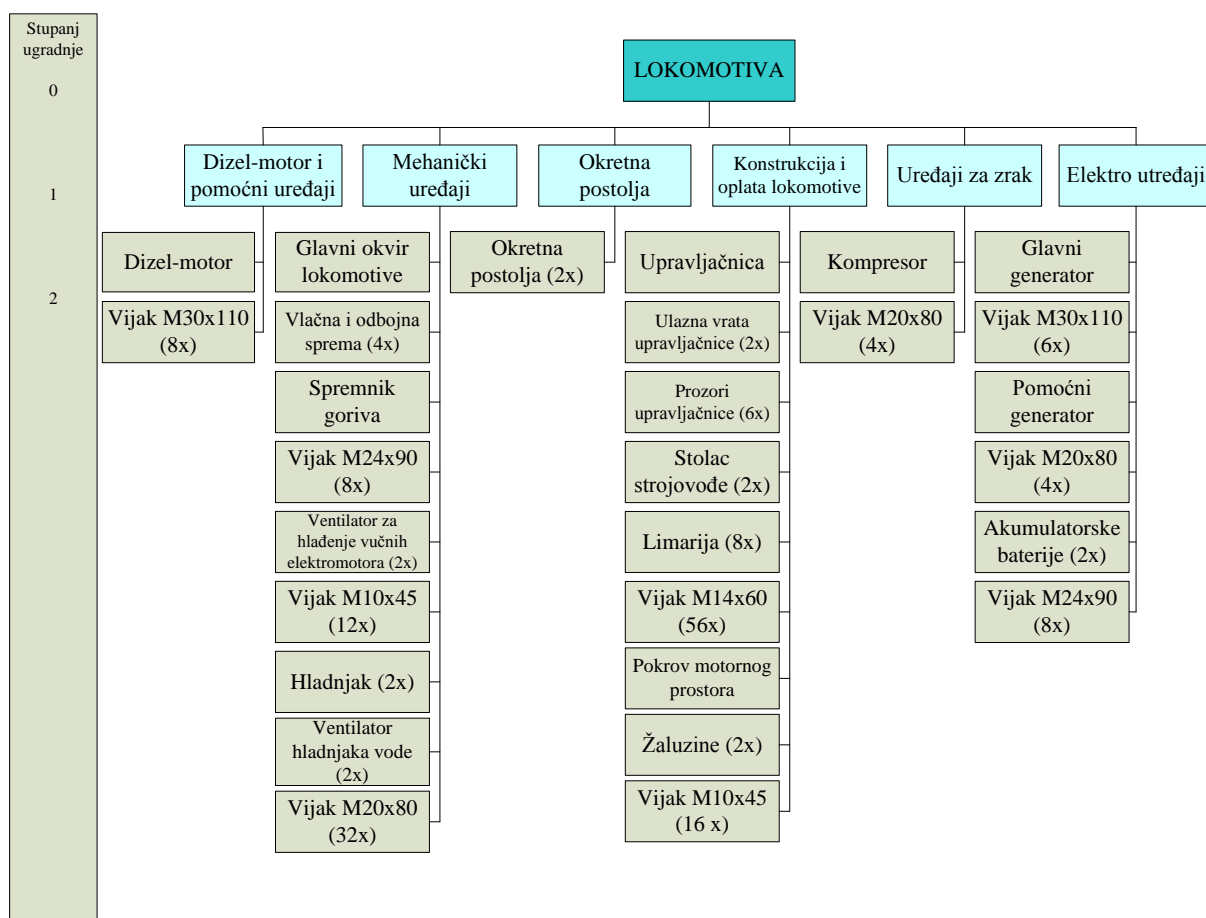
Stupanj ugradnje

0

1

2

LOKOMOTIVA

Dizel-motor i pomoćni uređaji

Dizel-motor

Vijak M30x110 (8x)

Mehanički uređaji

Glavni okvir lokomotive

Vlačna i odbojna sprema (4x)

Spremnik goriva

Vijak M24x90 (8x)

Ventilator za hlađenje vučnih elektromotora (2x)

Vijak M10x45 (12x)

Hladnjak (2x)

Ventilator hladnjaka vode (2x)

Vijak M20x80 (32x)

Okretna postolja

Okretna postolja (2x)

Konstrukcija i oplata lokomotive

Upravljačnica

Ulazna vrata upravljačnice (2x)

Prozori upravljačnice (6x)

Stolac strojovođe (2x)

Limarija (8x)

Vijak M14x60 (56x)

Pokrov motornog prostora

Žaluzine (2x)

Vijak M10x45 (16 x)

Uređaji za zrak

Kompresor

Vijak M20x80 (4x)

Elektro utređaji

Glavni generator

Vijak M30x110 (6x)

Pomoćni generator

Vijak M20x80 (4x)

Akumulatorske baterije (2x)

Vijak M24x90 (8x)